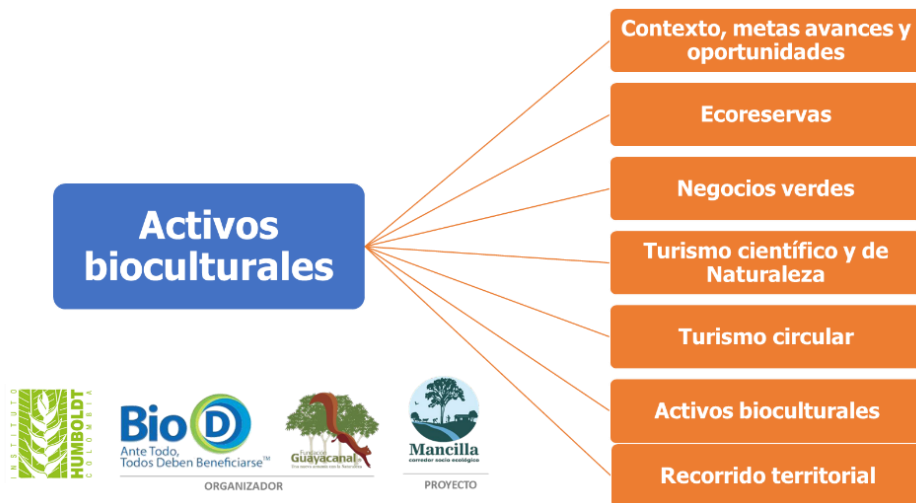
Activos bioculturales

Contexto, metas avances y oportunidades

Ecoreservas

Negocios verdes

Turismo científico y de Naturaleza

Turismo circular

Activos bioculturales

Recorrido territorial

INSTITUTO HUMBOLDT COLOMBIA

Bio D
Ante Todo, Todos Deben Beneficiarse™

Fundación Guayacanal
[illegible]

ORGANIZADOR

Mancilla
corredor socio ecológico

PROYECTO